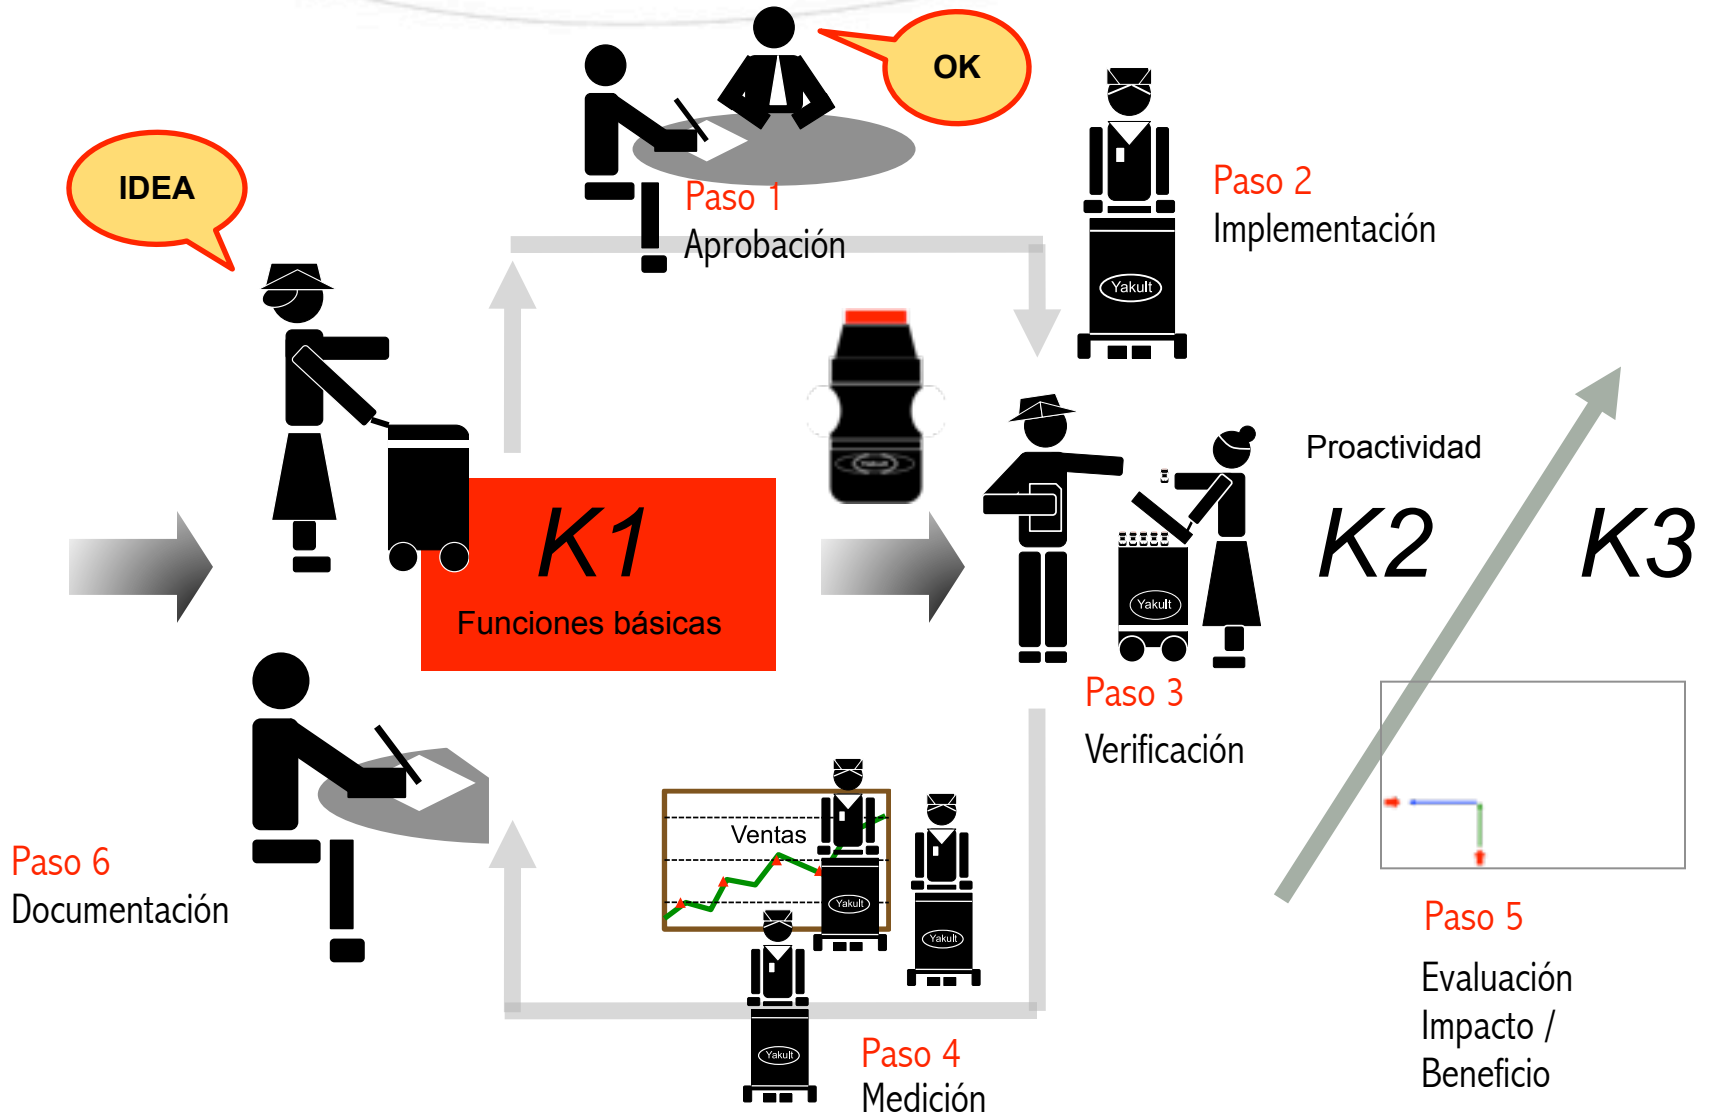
OK

IDEA

Paso 1
Aprobación

Paso 2
Implementación

Yakult

K1
Funciones básicas

Proactividad

K2

K3

Yakult

Paso 3
Verificación

Paso 6
Documentación

Ventas

Yakult

Yakult

Yakult

Paso 4
Medición

Paso 5
Evaluación
Impacto /
Beneficio